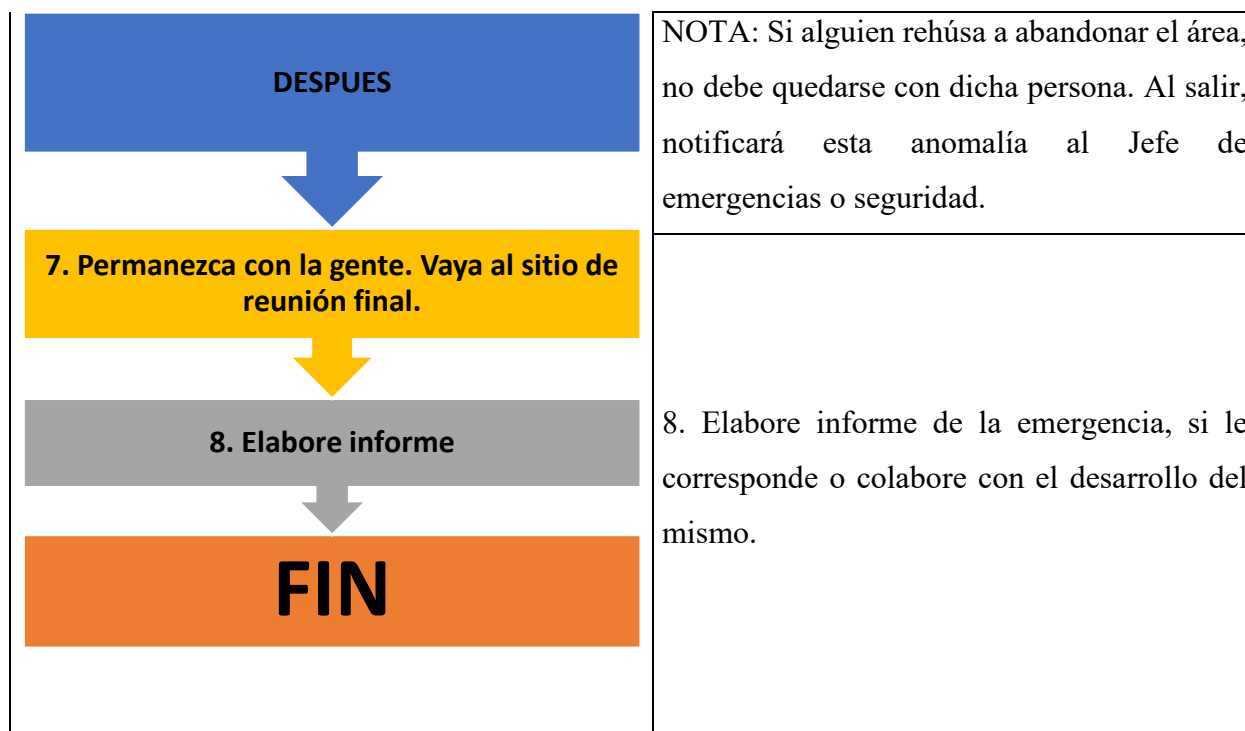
DESPUES

7. Permanezca con la gente. Vaya al sitio de reunión final.

8. Elabore informe

FIN

NOTA: Si alguien rehúsa a abandonar el área, no debe quedarse con dicha persona. Al salir, notificará esta anomalía al Jefe de emergencias o seguridad.

8. Elabore informe de la emergencia, si le corresponde o colabore con el desarrollo del mismo.